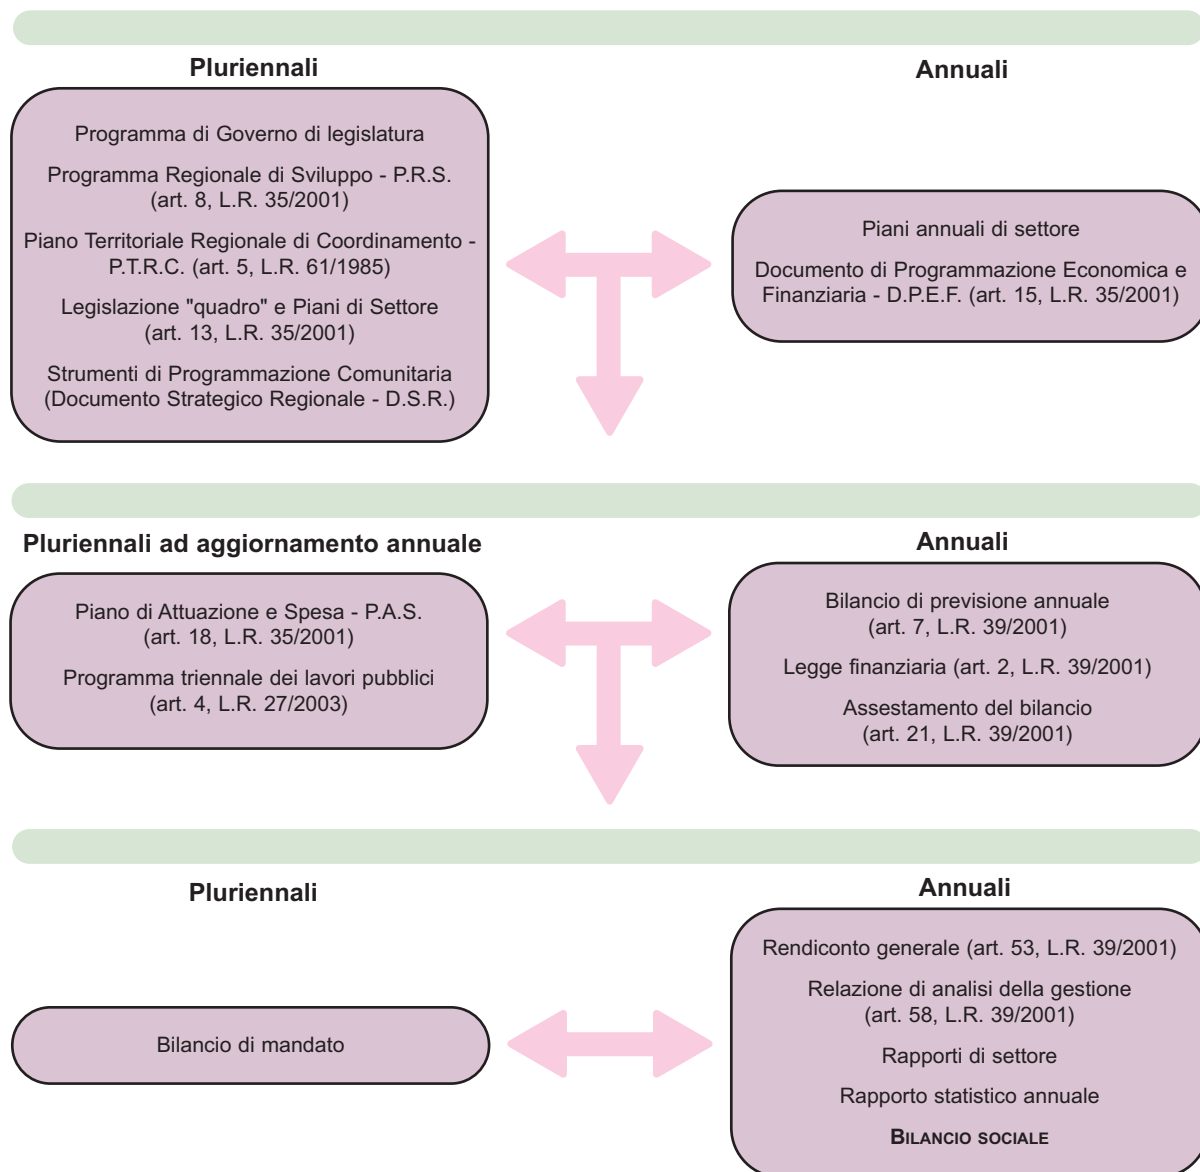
Pluriennali

Annuali

Programma di Governo di legislatura

Programma Regionale di Sviluppo - P.R.S. (art. 8, L.R. 35/2001)

Piano Territoriale Regionale di Coordinamento - P.T.R.C. (art. 5, L.R. 61/1985)

Legislazione "quadro" e Piani di Settore (art. 13, L.R. 35/2001)

Strumenti di Programmazione Comunitaria (Documento Strategico Regionale - D.S.R.)

Piani annuali di settore

Documento di Programmazione Economica e Finanziaria - D.P.E.F. (art. 15, L.R. 35/2001)

Pluriennali ad aggiornamento annuale

Annuali

Piano di Attuazione e Spesa - P.A.S. (art. 18, L.R. 35/2001)

Programma triennale dei lavori pubblici (art. 4, L.R. 27/2003)

Bilancio di previsione annuale (art. 7, L.R. 39/2001)

Legge finanziaria (art. 2, L.R. 39/2001)

Assestamento del bilancio (art. 21, L.R. 39/2001)

Pluriennali

Annuali

Bilancio di mandato

Rendiconto generale (art. 53, L.R. 39/2001)

Relazione di analisi della gestione (art. 58, L.R. 39/2001)

Rapporti di settore

Rapporto statistico annuale

BILANCIO SOCIALE